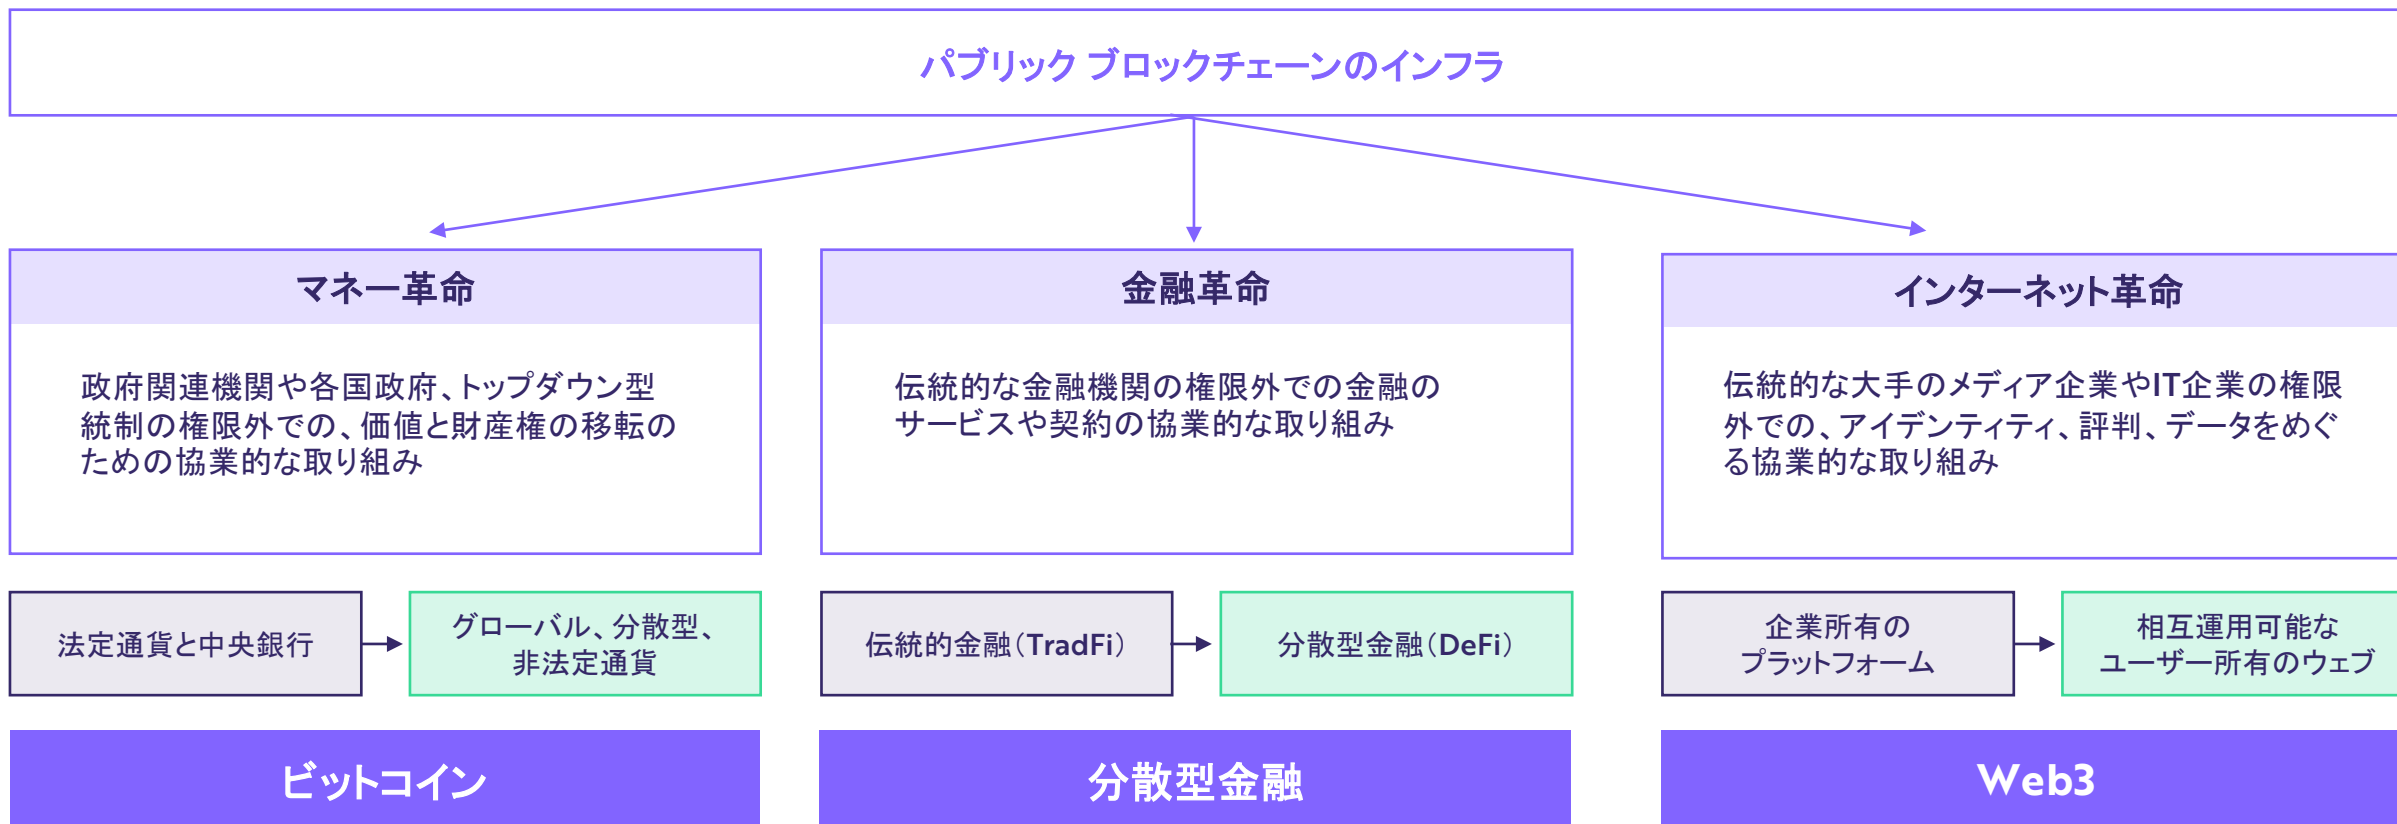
パブリック ブロックチェーンのインフラ

マネー革命

政府関連機関や各国政府、トップダウン型統制の権限外での、価値と財産権の移転のための協業的な取り組み

金融革命

伝統的な金融機関の権限外での金融のサービスや契約の協業的な取り組み

インターネット革命

伝統的な大手のメディア企業やIT企業の権限外での、アイデンティティ、評判、データをめぐる協業的な取り組み

法定通貨と中央銀行

グローバル、分散型、非法定通貨

伝統的金融（TradFi）

分散型金融（DeFi）

企業所有のプラットフォーム

相互運用可能なユーザー所有のウェブ

ビットコイン

分散型金融

Web3